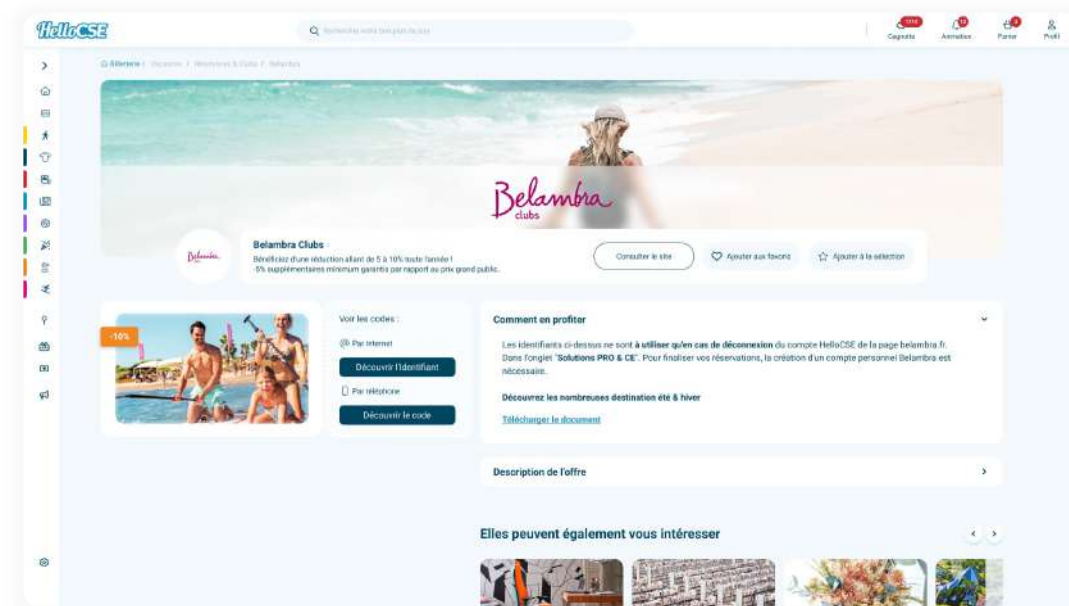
HelloCSE

Recherchez votre bon plan du jour

Cagnotte Animation Panier Profil

Billetterie / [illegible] / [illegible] / Belambra

Belambra clubs

Belambra Clubs

Bénéficiez d'une réduction allant de 5 à 10% toute l'année !
-5% supplémentaires minimum garantis par rapport au prix grand public.

Consulter le site

Ajouter aux favoris

Ajouter à la sélection

-10%

Voir les codes :

Par internet

Découvrir l'identifiant

Par téléphone

Découvrir le code

Comment en profiter

Les identifiants ci-dessus ne sont à utiliser qu'en cas de déconnexion du compte HelloCSE de la page belambra.fr. Dans l'onglet "Solutions PRO & CE". Pour finaliser vos réservations, la création d'un compte personnel Belambra est nécessaire.

Découvrez les nombreuses destination été & hiver

Télécharger le document

Description de l'offre

Elles peuvent également vous intéresser